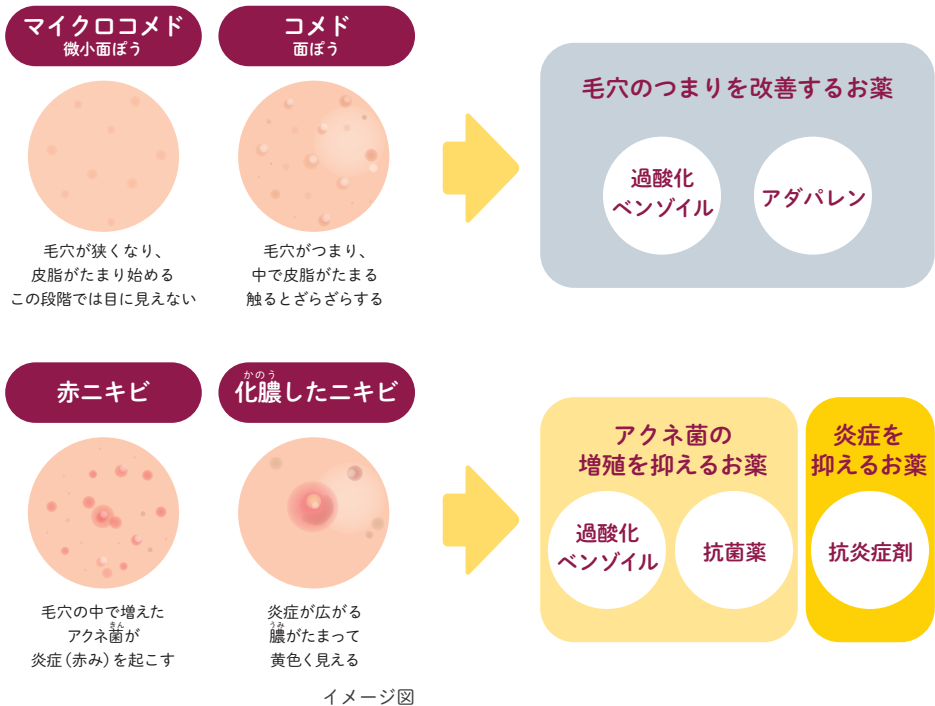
マイクロコメド
微小面ぽう

コメド
面ぽう

毛穴が狭くなり、
皮脂がたまり始める
この段階では目に見えない

毛穴がつまり、
中で皮脂がたまる
触るとざらざらする

毛穴のつまりを改善するお薬

過酸化
ベンゾイル

アダパレン

赤ニキビ

かのう
化膿したニキビ

毛穴の中で増えた
アクネ菌が
炎症（赤み）を起こす

炎症が広がる
うみ
膿がたまって
黄色く見える

アクネ菌の
増殖を抑えるお薬

過酸化
ベンゾイル

抗菌薬

炎症を
抑えるお薬

抗炎症剤

イメージ図